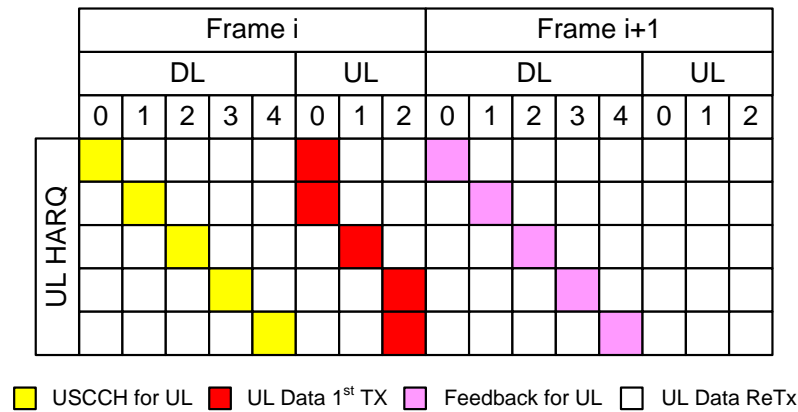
| | Frame i | | | | | | | | Frame i+1 | | | | | | | |
|---|---|---|---|---|---|---|---|---|---|---|---|---|---|---|---|---|
| | DL | | | | | UL | | | DL | | | | | UL | | |
| | 0 | 1 | 2 | 3 | 4 | 0 | 1 | 2 | 0 | 1 | 2 | 3 | 4 | 0 | 1 | 2 |
| UL HARQ | | | | | | | | | | | | | | | | |

USCCH for UL UL Data 1$^{st}$ TX Feedback for UL UL Data ReTx